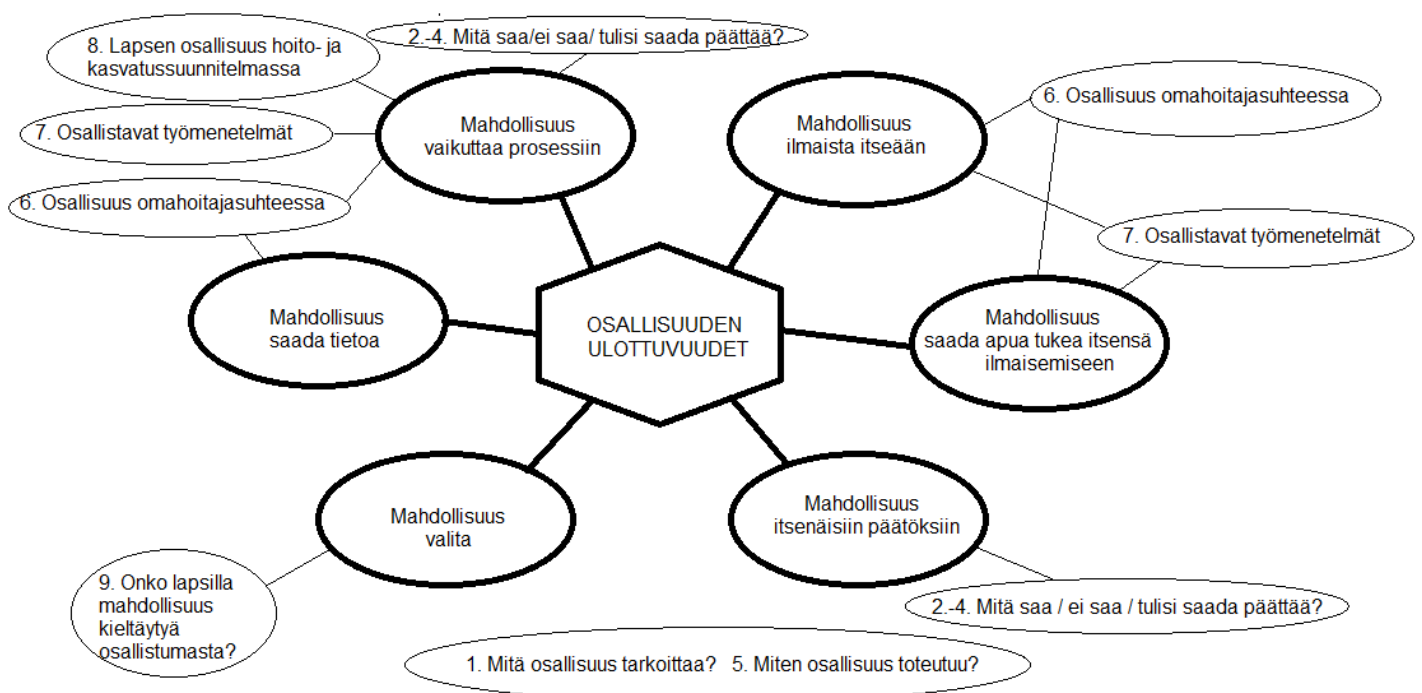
8. Lapsen osallisuus hoito- ja kasvatussuunnitelmassa

2.-4. Mitä saa/ei saa/ tulisi saada päättää?

7. Osallistavat työmenetelmät

Mahdollisuus vaikuttaa prosessiin

6. Osallisuus omahoitajasuhteessa

Mahdollisuus ilmaista itseään

6. Osallisuus omahoitajasuhteessa

7. Osallistavat työmenetelmät

Mahdollisuus saada tietoa

OSALLISUUDEN ULOTTUVUUDET

Mahdollisuus saada apua tukea itsensä ilmaisemiseen

Mahdollisuus valita

Mahdollisuus itsenäisiin päätöksiin

9. Onko lapsilla mahdollisuus kieltäytyä osallistumasta?

2.-4. Mitä saa / ei saa / tulisi saada päättää?

1. Mitä osallisuus tarkoittaa? 5. Miten osallisuus toteutuu?